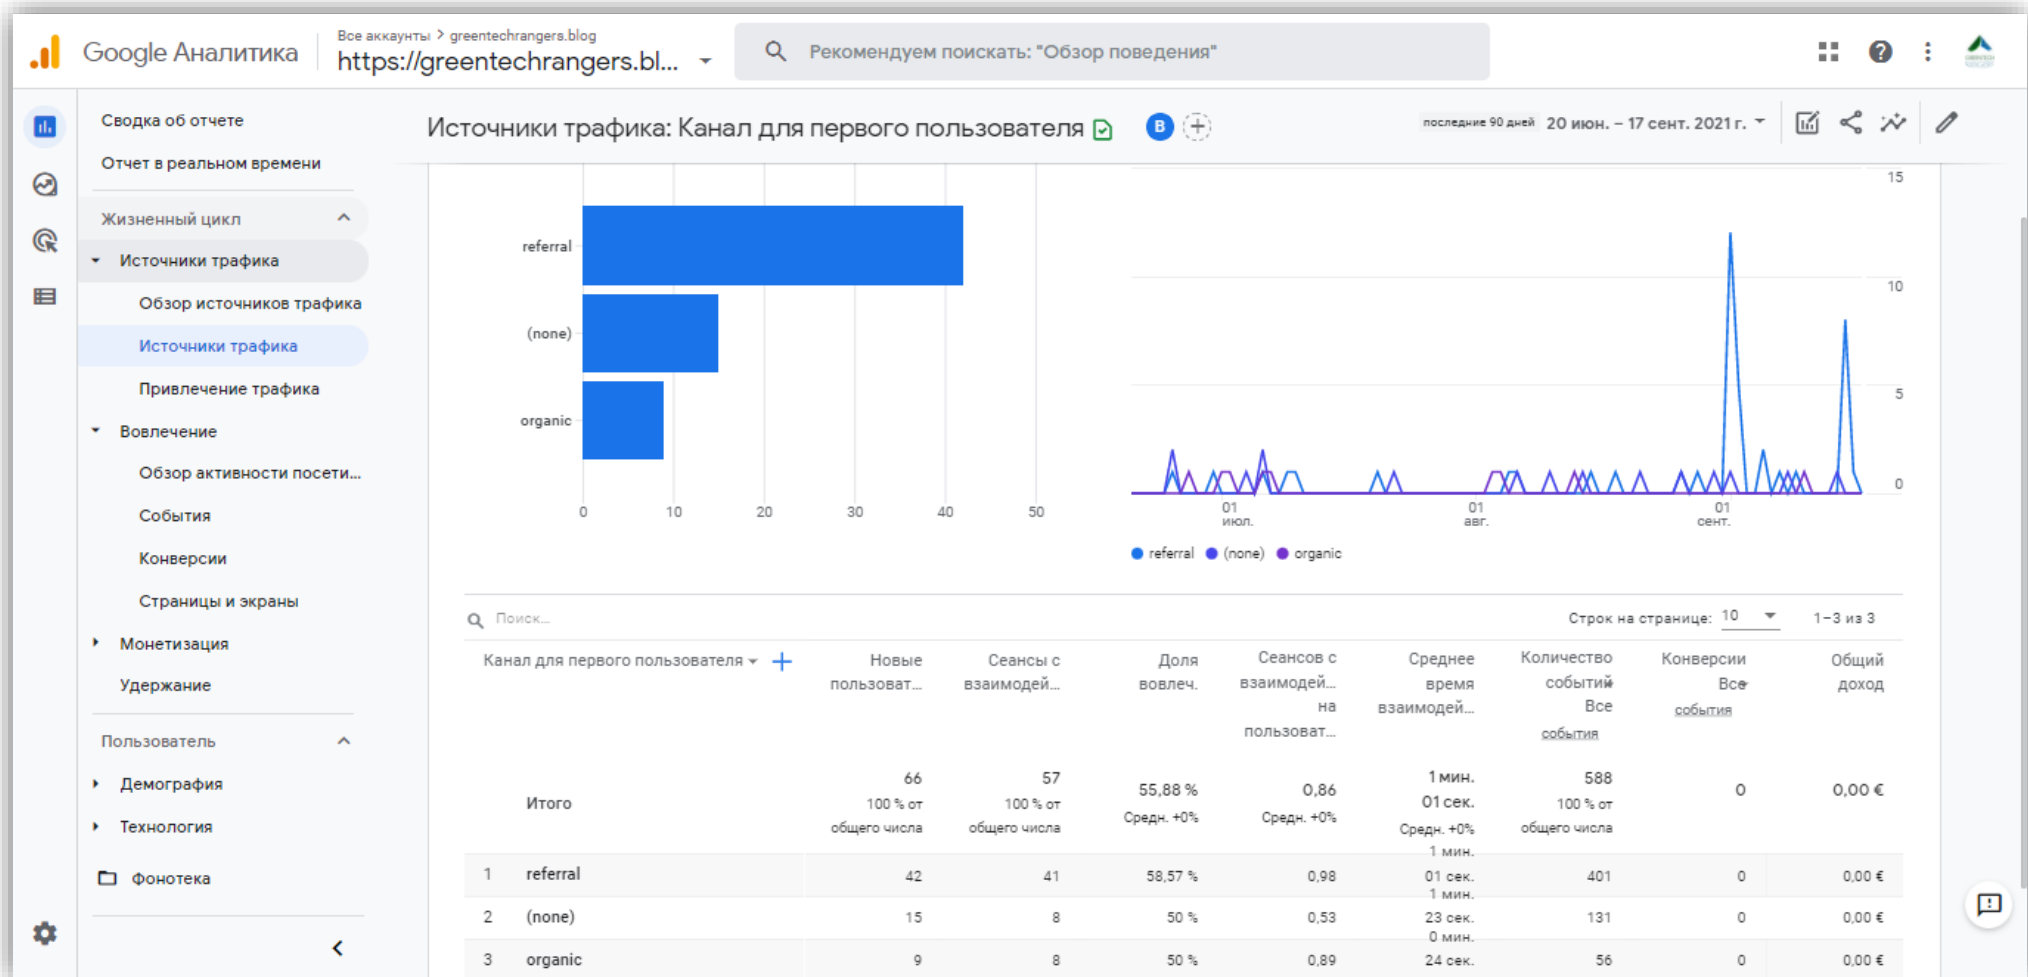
Google Аналитика

Все аккаунты > greentechrangers.blog
https://greentechrangers.bl...

Рекомендуем поискать: "Обзор поведения"

Сводка об отчете
Отчет в реальном времени

Жизненный цикл
Источники трафика
Обзор источников трафика
Источники трафика
Привлечение трафика
Вовлечение
Обзор активности посети...
События
Конверсии
Страницы и экраны
Монетизация
Удержание

Пользователь
Демография
Технология

Фонотека

Источники трафика: Канал для первого пользователя

B

последние 90 дней 20 июн. – 17 сент. 2021 г.

referral
(none)
organic

0 10 20 30 40 50

15
10
5
0

01 июл.
01 авг.
01 сент.

referral (none) organic

Поиск...

Строк на странице: 10

1–3 из 3

| | Канал для первого пользователя | Новые пользоват... | Сеансы с взаимодей... | Доля вовлеч. | Сеансов с взаимодей... на пользоват... | Среднее время взаимодей... | Количество событий Все события | Конверсии Все события | Общий доход |
|---|---|---|---|---|---|---|---|---|---|
| | Итого | 66 100 % от общего числа | 57 100 % от общего числа | 55,88 % Средн. +0% | 0,86 Средн. +0% | 1 мин. 01 сек. Средн. +0% | 588 100 % от общего числа | 0 | 0,00 € |
| 1 | referral | 42 | 41 | 58,57 % | 0,98 | 1 мин. 01 сек. | 401 | 0 | 0,00 € |
| 2 | (none) | 15 | 8 | 50 % | 0,53 | 1 мин. 23 сек. | 131 | 0 | 0,00 € |
| 3 | organic | 9 | 8 | 50 % | 0,89 | 0 мин. 24 сек. | 56 | 0 | 0,00 € |